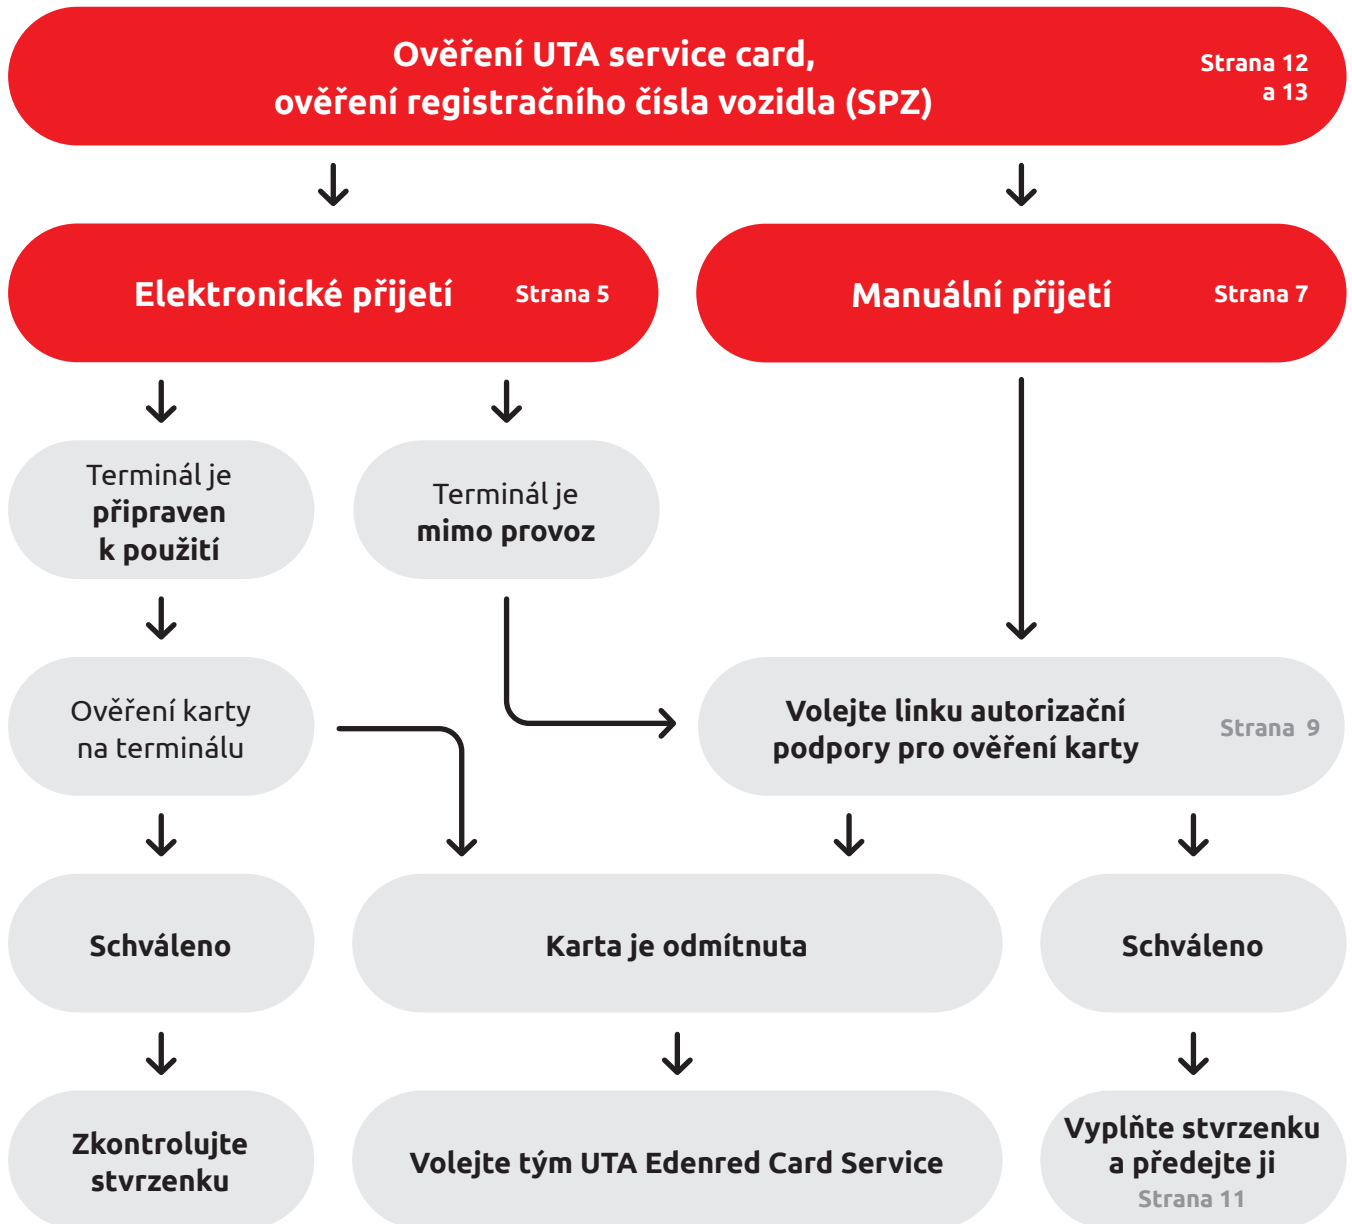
Ověření UTA service card, ověření registračního čísla vozidla (SPZ)

Strana 12 a 13

Elektronické přijetí

Strana 5

Manuální přijetí

Strana 7

Terminál je připraven k použití

Terminál je mimo provoz

Ověření karty na terminálu

Volejte linku autorizační podpory pro ověření karty

Strana 9

Schváleno

Karta je odmítnuta

Schváleno

Zkontrolujte stvrzenku

Volejte tým UTA Edenred Card Service

Vyplňte stvrzenku a předejte ji

Strana 11